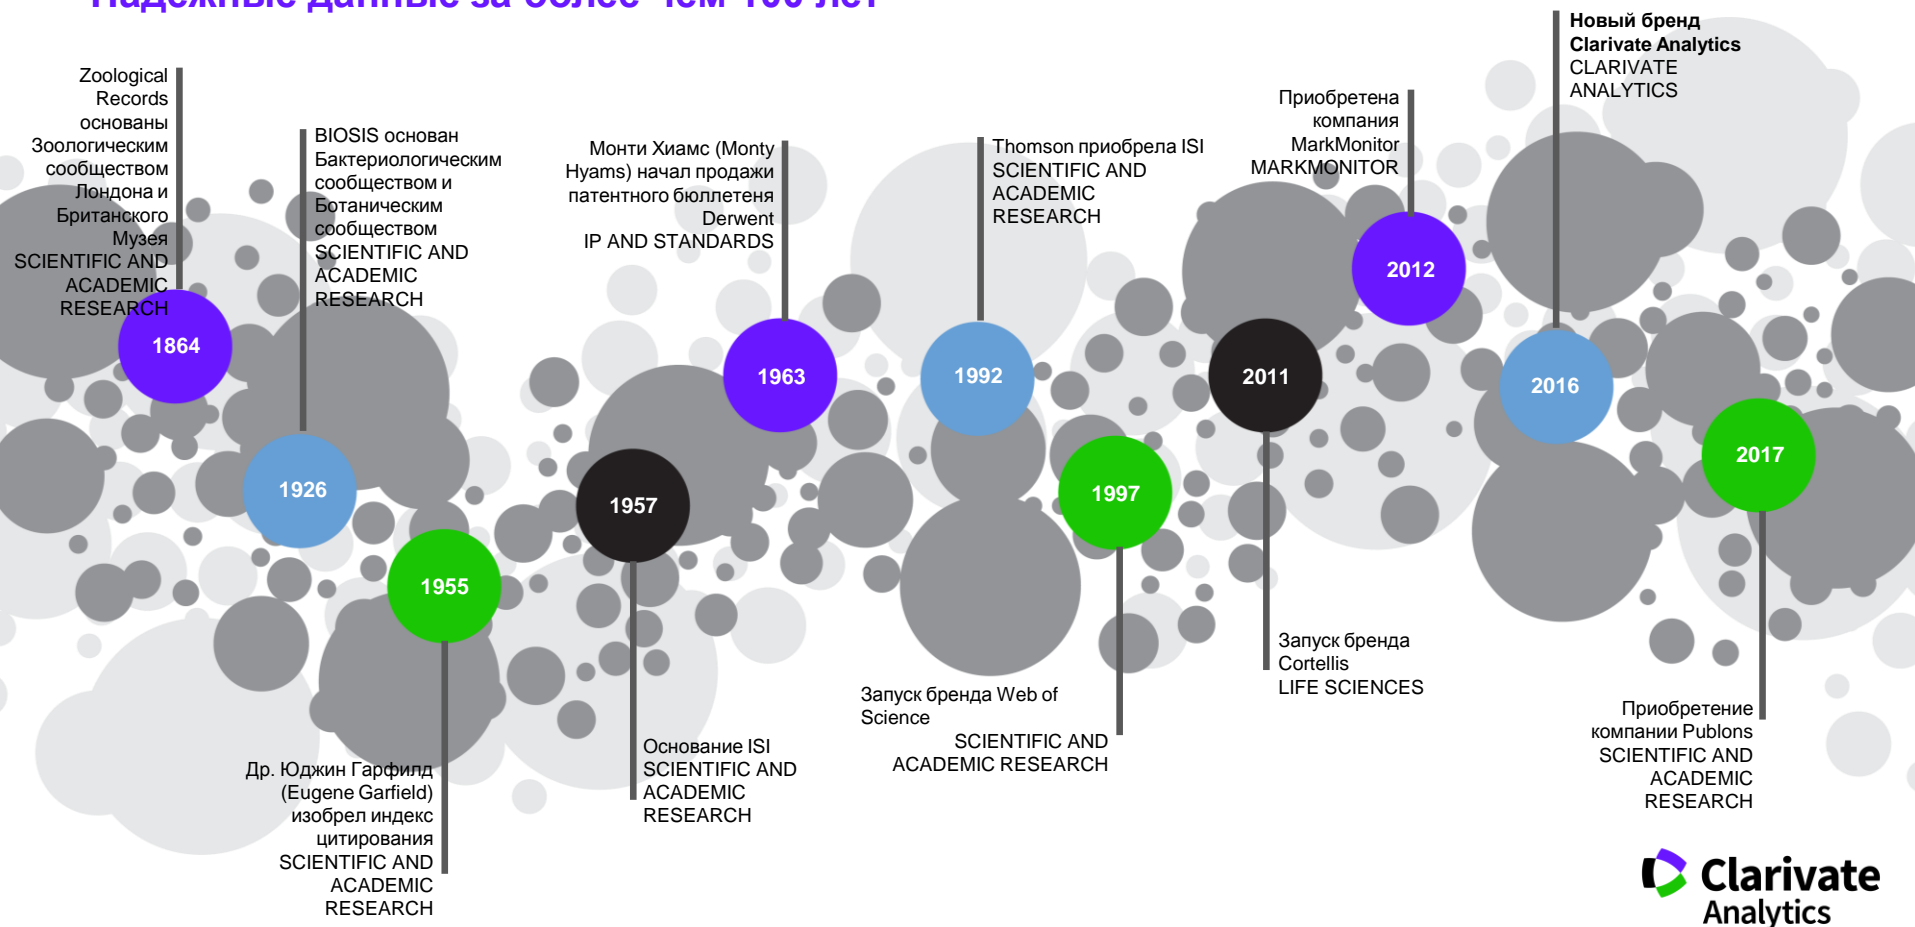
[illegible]

Zoological Records основаны Зоологическим сообществом Лондона и Британского Музея
SCIENTIFIC AND ACADEMIC RESEARCH

1864

BIOSIS основан Бактериологическим сообществом и Ботаническим сообществом
SCIENTIFIC AND ACADEMIC RESEARCH

1926

1955

Др. Юджин Гарфилд (Eugene Garfield) изобрел индекс цитирования
SCIENTIFIC AND ACADEMIC RESEARCH

1957

Основание ISI
SCIENTIFIC AND ACADEMIC RESEARCH

Монти Хиамс (Monty Hyams) начал продажи патентного бюллетеня Derwent
IP AND STANDARDS

1963

Thomson приобрела ISI
SCIENTIFIC AND ACADEMIC RESEARCH

1992

1997

Запуск бренда Web of Science
SCIENTIFIC AND ACADEMIC RESEARCH

2011

Запуск бренда Cortellis
LIFE SCIENCES

Приобретена компания MarkMonitor
MARKMONITOR

2012

Новый бренд Clarivate Analytics
CLARIVATE ANALYTICS

2016

2017

Приобретение компании Publons
SCIENTIFIC AND ACADEMIC RESEARCH

Clarivate Analytics